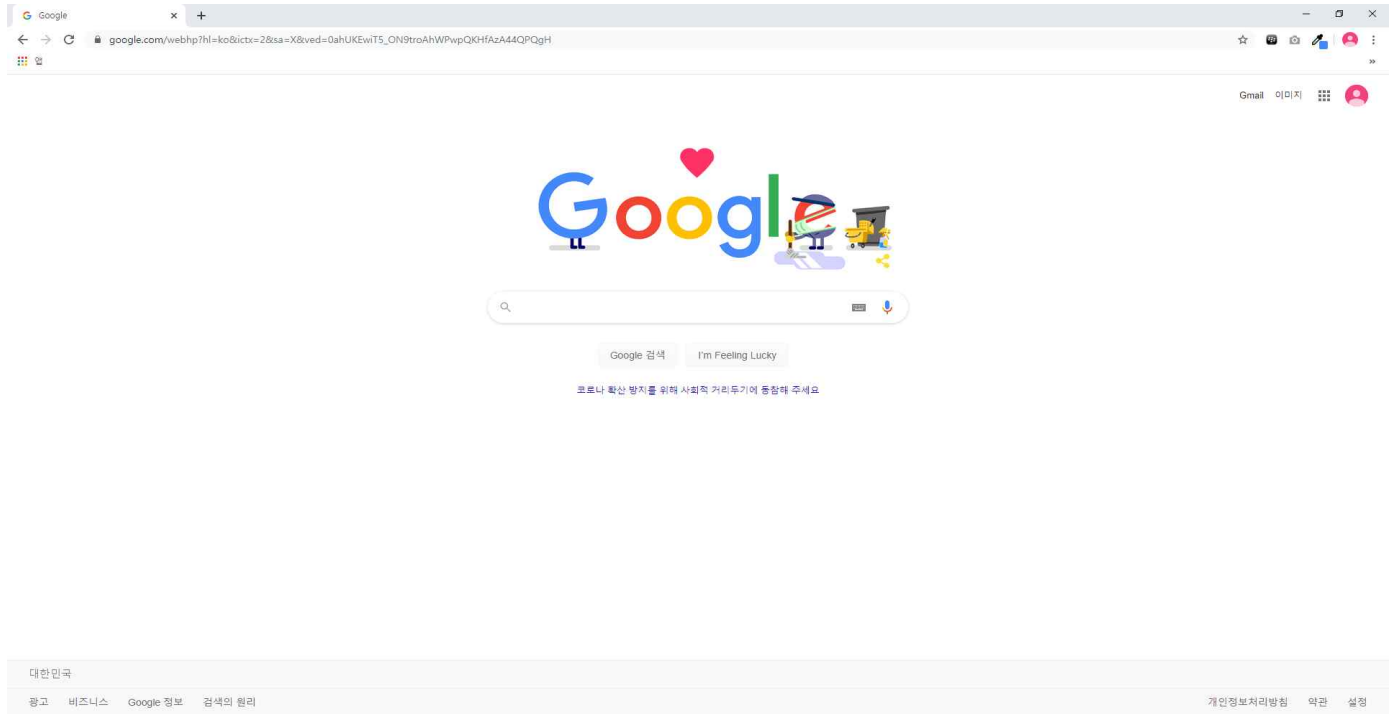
Google

google.com/webhp?hl=ko&ictx=2&sa=X&ved=0ahUKEwiT5_ON9troAhWPwpQKHfAzA44QPQgH

앱

Gmail 이미지

Google

Google 검색 I'm Feeling Lucky

코로나 확산 방지를 위해 사회적 거리두기에 동참해 주세요

대한민국

광고 비즈니스 Google 정보 검색의 원리

개인정보처리방침 약관 설정